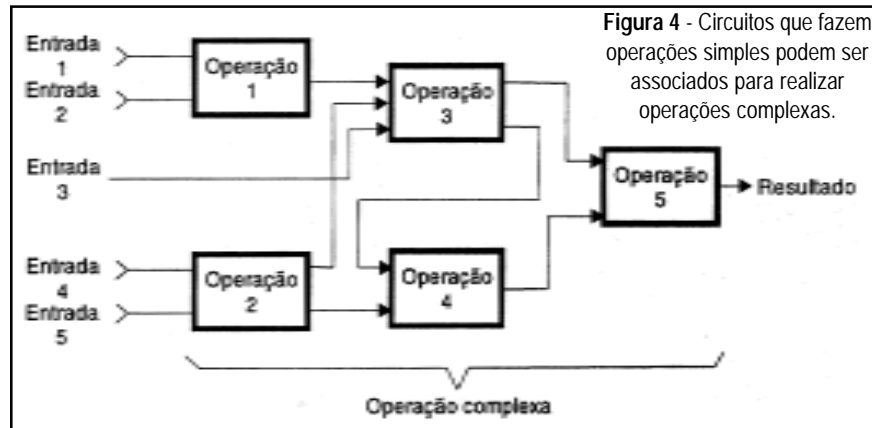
**Figura 4** - Circuitos que fazem operações simples podem ser associados para realizar operações complexas.

Entrada 1

Entrada 2

Operação 1

Operação 3

Entrada 3

Operação 5

Resultado

Entrada 4

Entrada 5

Operação 2

Operação 4

Operação complexa